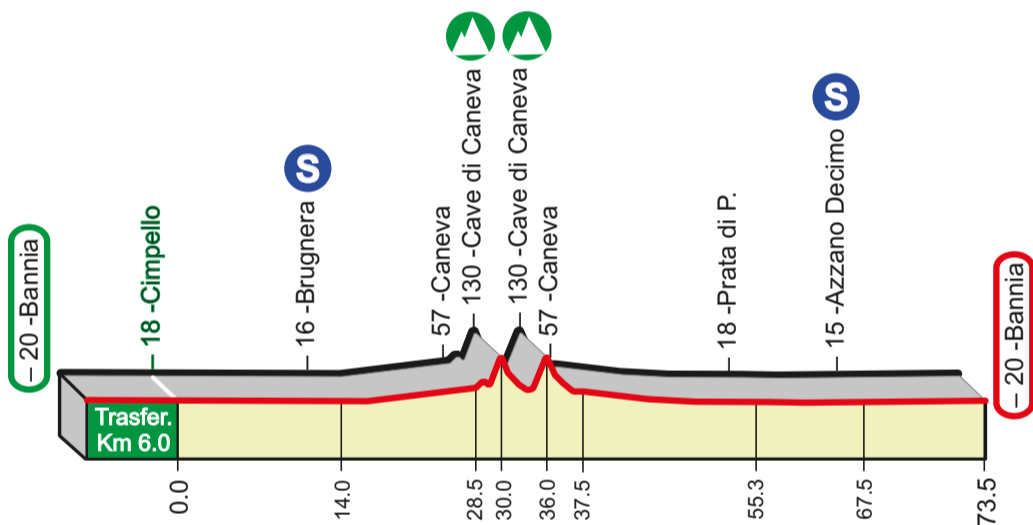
20 -Bannia

18 -Cimpello

S

16 -Brugnera

57 -Caneva

130 -Cave di Caneva

130 -Cave di Caneva

57 -Caneva

18 -Prata di P.

S

15 -Azzano Decimo

20 -Bannia

Trasfer. Km 6.0

0.0

14.0

28.5

30.0

36.0

37.5

55.3

67.5

73.5